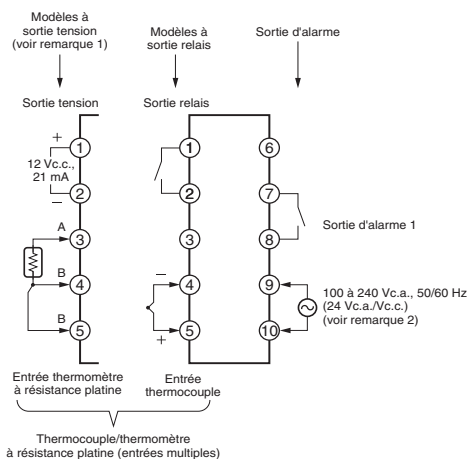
Modèles à sortie tension (voir remarque 1)

Modèles à sortie relais

Sortie d'alarme

Sortie tension

Sortie relais

+
12 Vc.c., 21 mA
−

1
2
3
4
5

A
B
B

1
2
3
4
5

−
+

6
7
8
9
10

Sortie d'alarme 1

100 à 240 Vc.a., 50/60 Hz (24 Vc.a./Vc.c.) (voir remarque 2)

Entrée thermomètre à résistance platine

Entrée thermocouple

Thermocouple/thermomètre à résistance platine (entrées multiples)